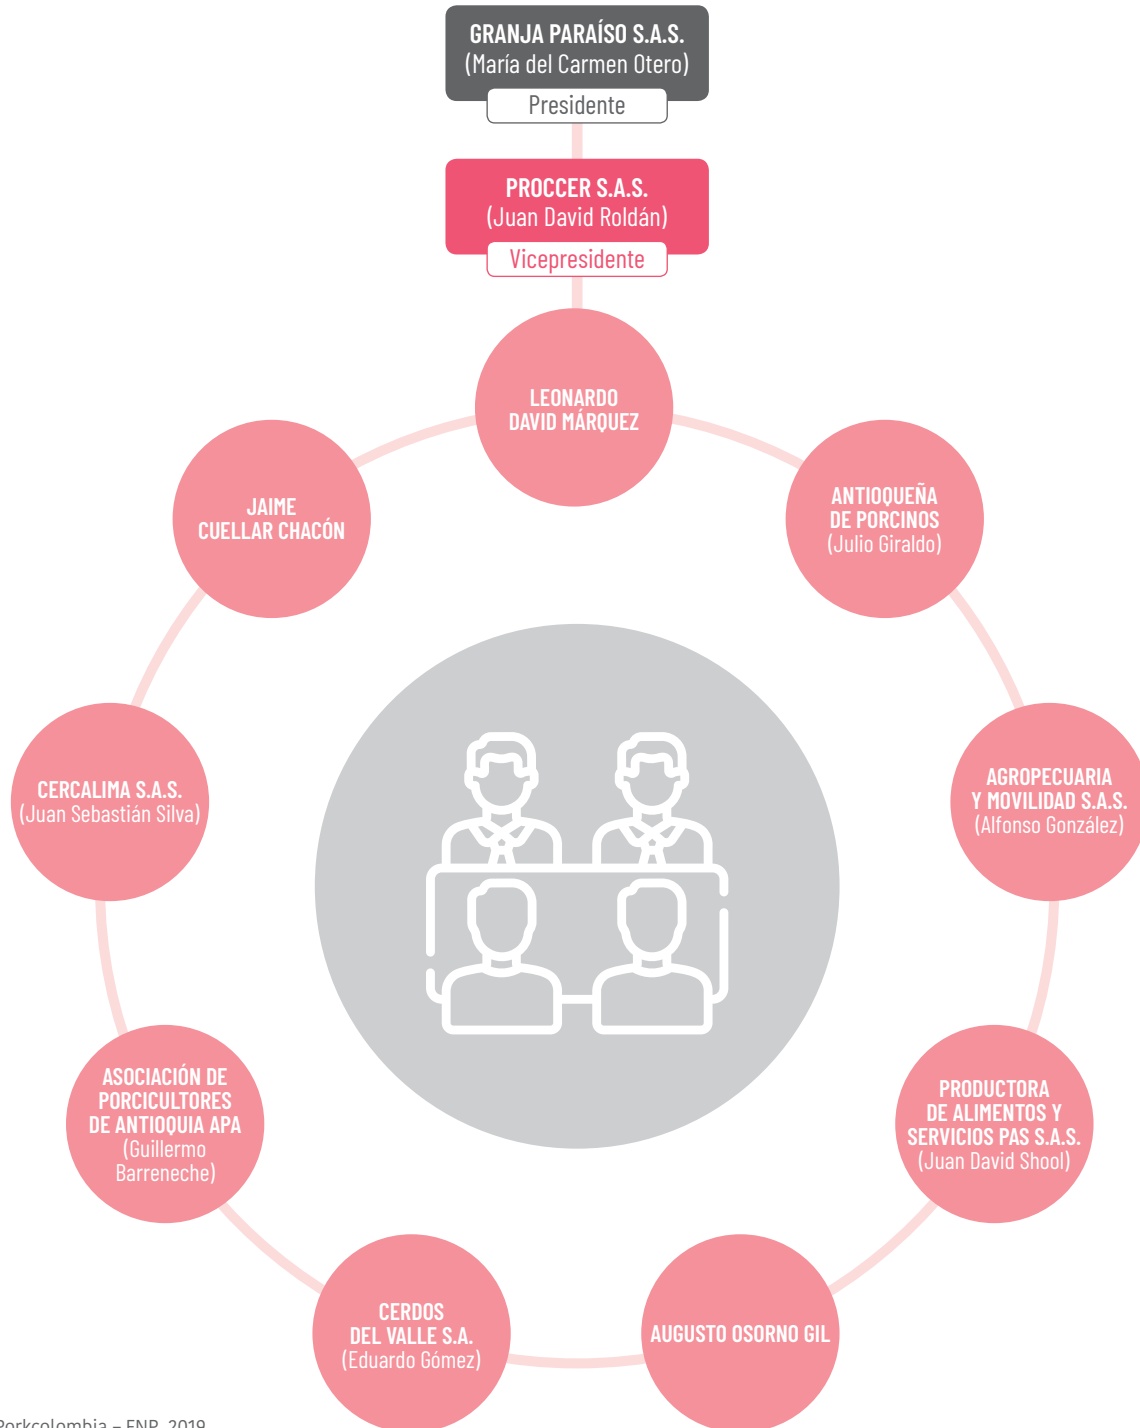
GRANJA PARAÍSO S.A.S.
(María del Carmen Otero)
Presidente

PROCCER S.A.S.
(Juan David Roldán)
Vicepresidente

LEONARDO DAVID MÁRQUEZ

ANTIOQUEÑA DE PORCINOS
(Julio Giraldo)

AGROPECUARIA Y MOVILIDAD S.A.S.
(Alfonso González)

PRODUCTORA DE ALIMENTOS Y SERVICIOS PAS S.A.S.
(Juan David Shool)

AUGUSTO OSORNO GIL

CERDOS DEL VALLE S.A.
(Eduardo Gómez)

ASOCIACIÓN DE PORCICULTORES DE ANTIOQUIA APA
(Guillermo Barreneche)

CERCALIMA S.A.S.
(Juan Sebastián Silva)

JAIME CUELLAR CHACÓN

Porkcolombia – FNP, 2019